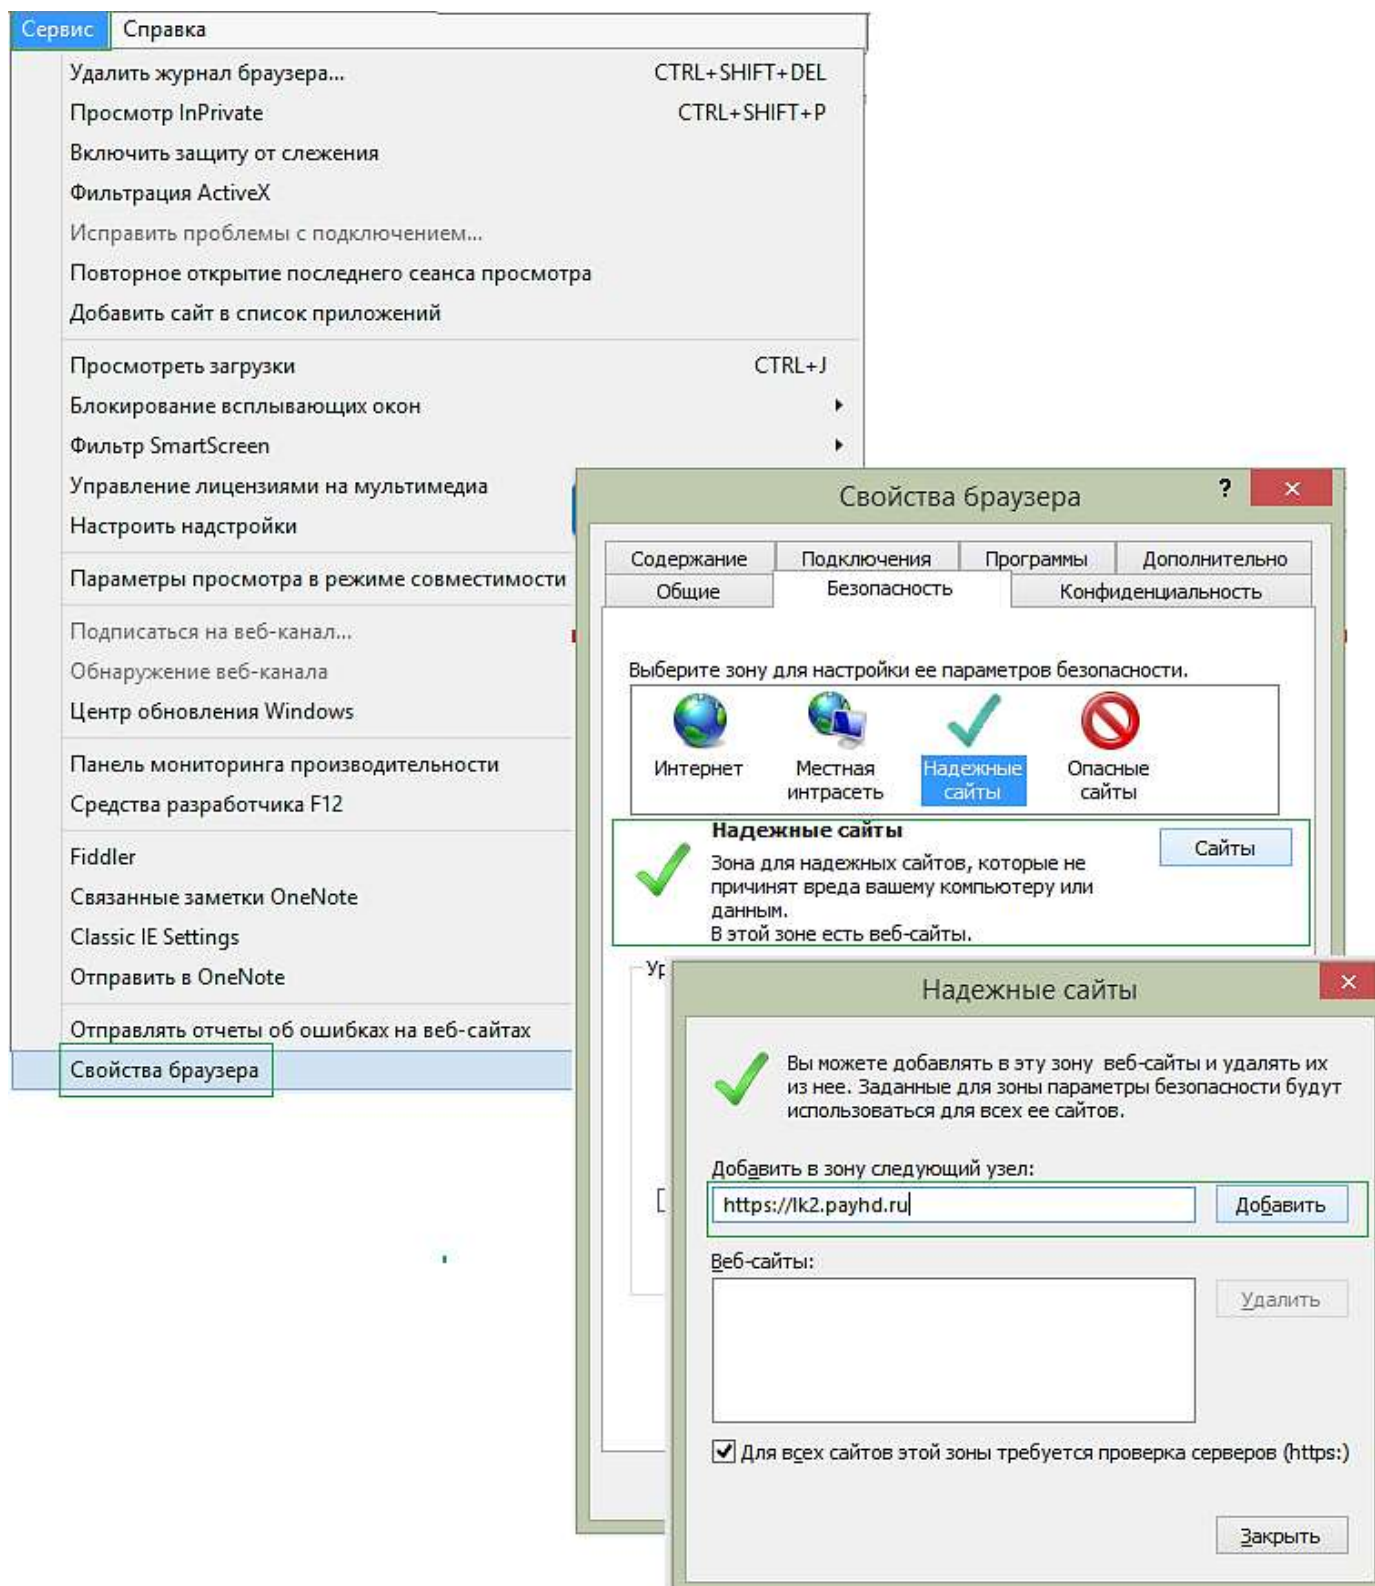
Сервис Справка

Удалить журнал браузера... CTRL+SHIFT+DEL
Просмотр InPrivate CTRL+SHIFT+P
Включить защиту от слежения
Фильтрация ActiveX
Исправить проблемы с подключением...
Повторное открытие последнего сеанса просмотра
Добавить сайт в список приложений

Просмотреть загрузки CTRL+J
Блокирование всплывающих окон
Фильтр SmartScreen
Управление лицензиями на мультимедиа
Настроить надстройки

Параметры просмотра в режиме совместимости

Подписаться на веб-канал...
Обнаружение веб-канала
Центр обновления Windows

Панель мониторинга производительности
Средства разработчика F12

Fiddler
Связанные заметки OneNote
Classic IE Settings
Отправить в OneNote

Отправлять отчеты об ошибках на веб-сайтах
Свойства браузера

Свойства браузера ? ×

Содержание Подключения Программы Дополнительно
Общие Безопасность Конфиденциальность

Выберите зону для настройки ее параметров безопасности.

Интернет
Местная интрасеть
Надежные сайты
Опасные сайты

Надежные сайты
Зона для надежных сайтов, которые не причинят вреда вашему компьютеру или данным.
В этой зоне есть веб-сайты.

Сайты

Ур

Надежные сайты ×

Вы можете добавлять в эту зону веб-сайты и удалять их из нее. Заданные для зоны параметры безопасности будут использоваться для всех ее сайтов.

Добавить в зону следующий узел:
https://lk2.payhd.ru
Добавить

Веб-сайты:
Удалить

Для всех сайтов этой зоны требуется проверка серверов (https:)

Закрыть